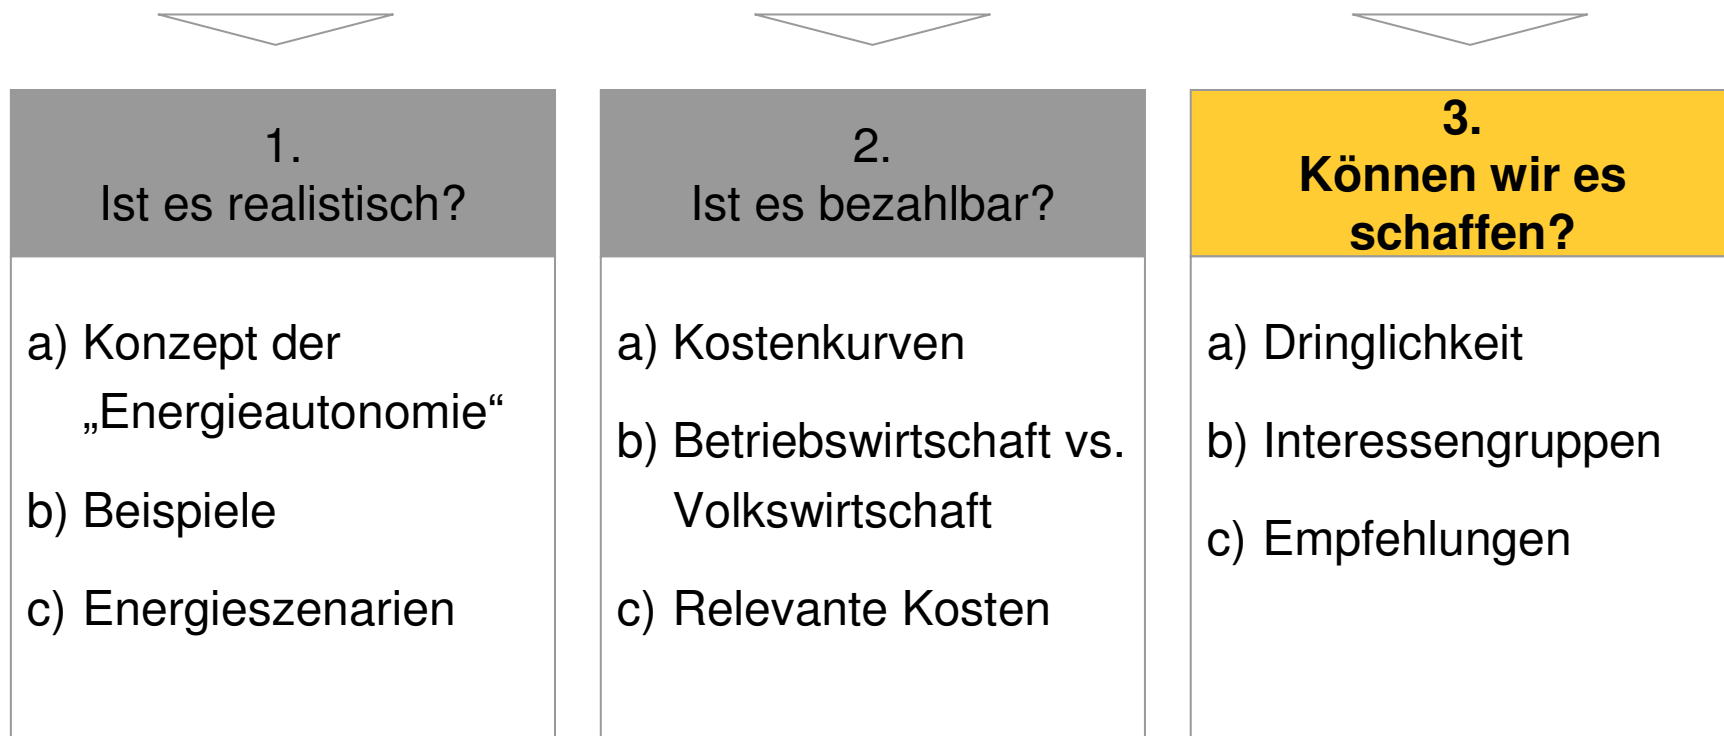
1.
Ist es realistisch?

a) Konzept der „Energieautonomie“

b) Beispiele

c) Energieszenarien

2.
Ist es bezahlbar?

a) Kostenkurven

b) Betriebswirtschaft vs. Volkswirtschaft

c) Relevante Kosten

3.
Können wir es schaffen?

a) Dringlichkeit

b) Interessengruppen

c) Empfehlungen